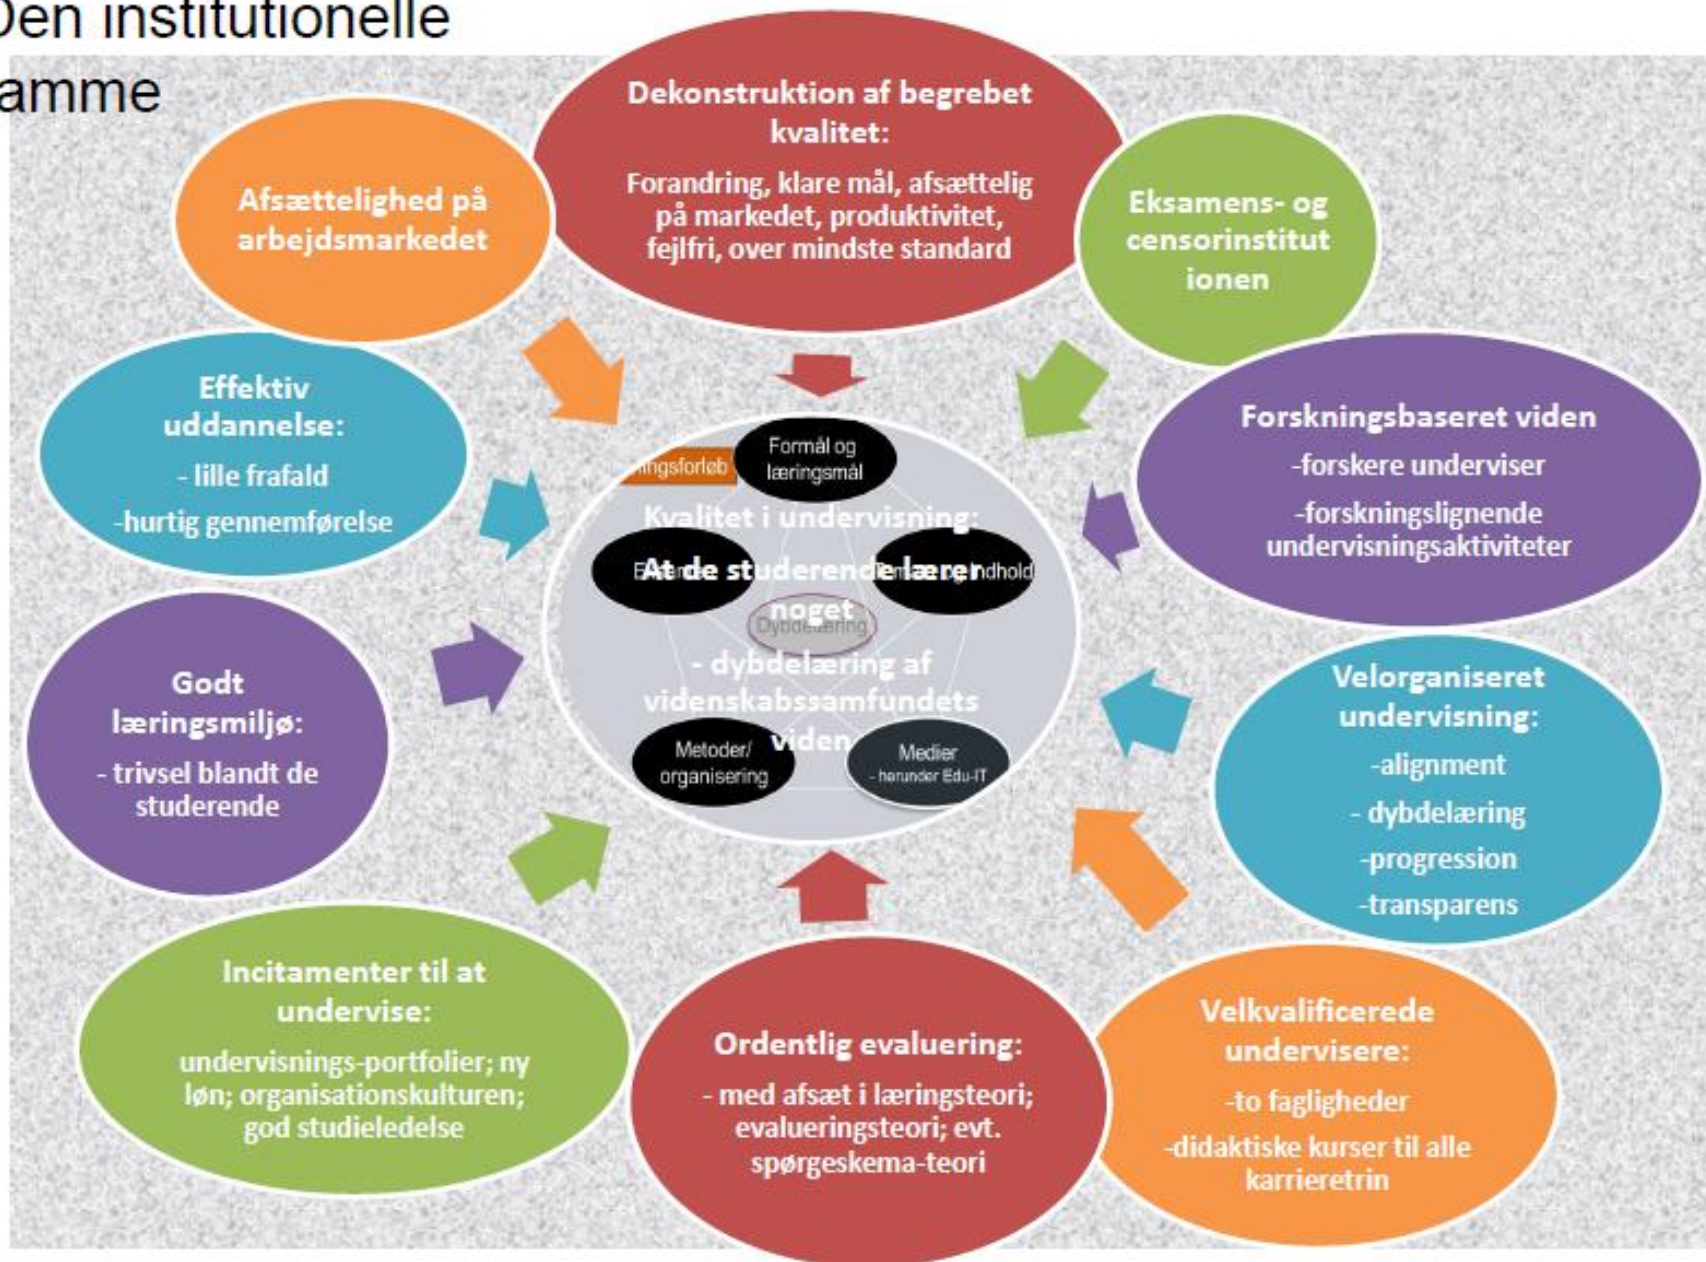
Den institutionelle amme

Afsættelighed på arbejdsmarkedet

Dekonstruktion af begrebet kvalitet:

Forandring, klare mål, afsættelig på markedet, produktivitet, fejlfri, over mindste standard

Eksamens- og censorinstitut ionen

Effektiv uddannelse:

- lille frafald

-hurtig gennemførelse

Forskningsbaseret viden

-forskere underviser

-forskningslignende undervisningsaktiviteter

ingsforløb

Formål og læringsmål

Kvalitet i undervisning:

At de studerende lærer noget

Eksamen

Indhold

Dybdelæring

- dybdelæring af videnskabssamfundets viden

Metoder/ organisering

Medier - herunder Edu-IT

Godt læringsmiljø:

- trivsel blandt de studerende

Velorganiseret undervisning:

-alignment

- dybdelæring

-progression

-transparens

Incitamenter til at undervise:

undervisnings-portfolier; ny løn; organisationskulturen; god studieledelse

Ordentlig evaluering:

- med afsæt i læringsteori; evalueringsteori; evt. spørgeskema-teori

Velkvalificerede undervisere:

-to fagligheder

-didaktiske kurser til alle karrieretrin